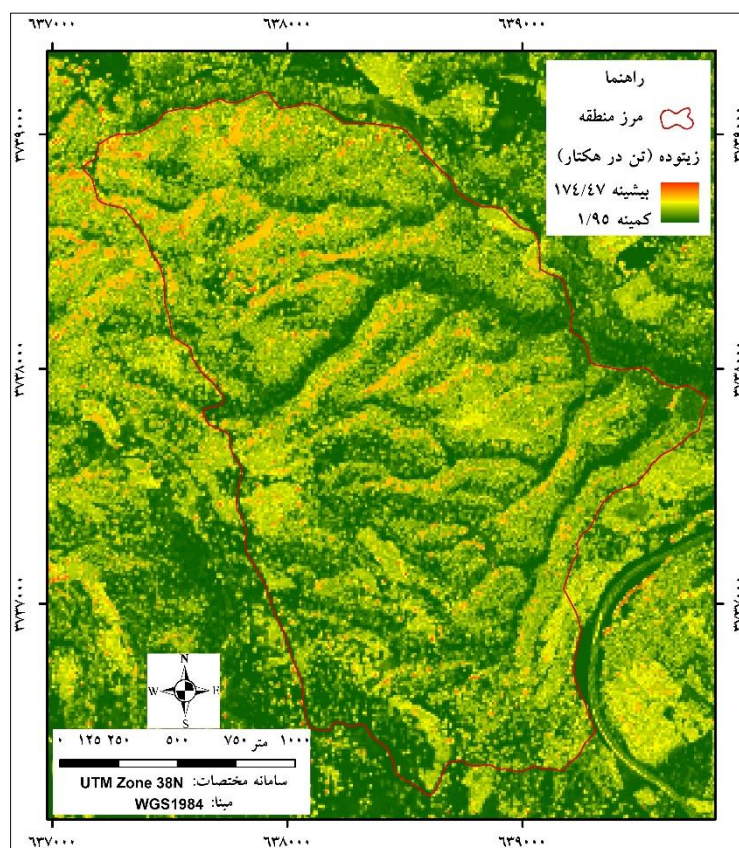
۶۳۷۰۰۰ ۶۳۸۰۰۰ ۶۳۹۰۰۰

۳۷۳۹۰۰۰
۳۷۳۸۰۰۰
۳۷۳۷۰۰۰

راهنما
مرز منطقه
زیتوده (تن در هکتار)
بیشینه ۱۷٤/٤۷
کمینه ۱/۹۵

N
W E
S

۰ ۱۲۵ ۲۵۰ ۵۰۰ ۷۵۰ ۱۰۰۰ متر
سامانه مختصات: UTM Zone 38N
مبنا: WGS1984

۶۳۷۰۰۰ ۶۳۸۰۰۰ ۶۳۹۰۰۰